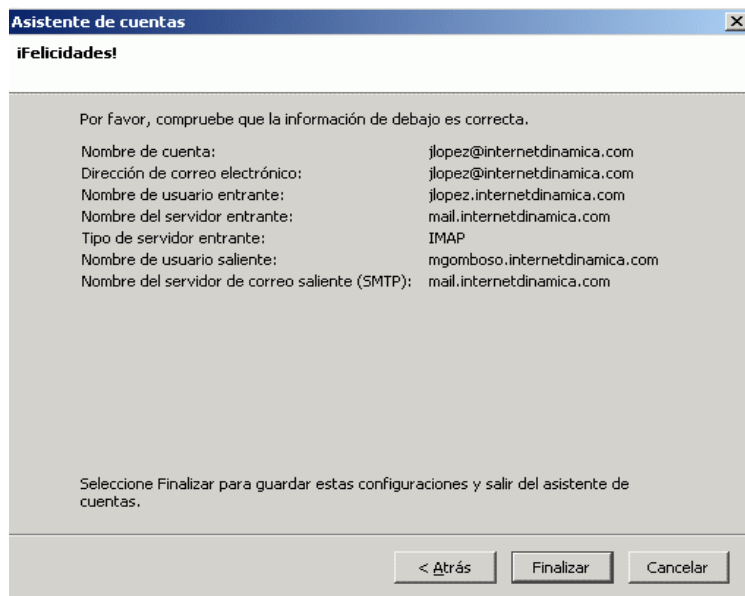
Asistente de cuentas

¡Felicidades!

Por favor, compruebe que la información de debajo es correcta.

| | |
|---|---|
| Nombre de cuenta: | jlopez@internetdinamica.com |
| Dirección de correo electrónico: | jlopez@internetdinamica.com |
| Nombre de usuario entrante: | jlopez.internetdinamica.com |
| Nombre del servidor entrante: | mail.internetdinamica.com |
| Tipo de servidor entrante: | IMAP |
| Nombre de usuario saliente: | mgomboso.internetdinamica.com |
| Nombre del servidor de correo saliente (SMTP): | mail.internetdinamica.com |

Seleccione Finalizar para guardar estas configuraciones y salir del asistente de cuentas.

< Atrás | Finalizar | Cancelar